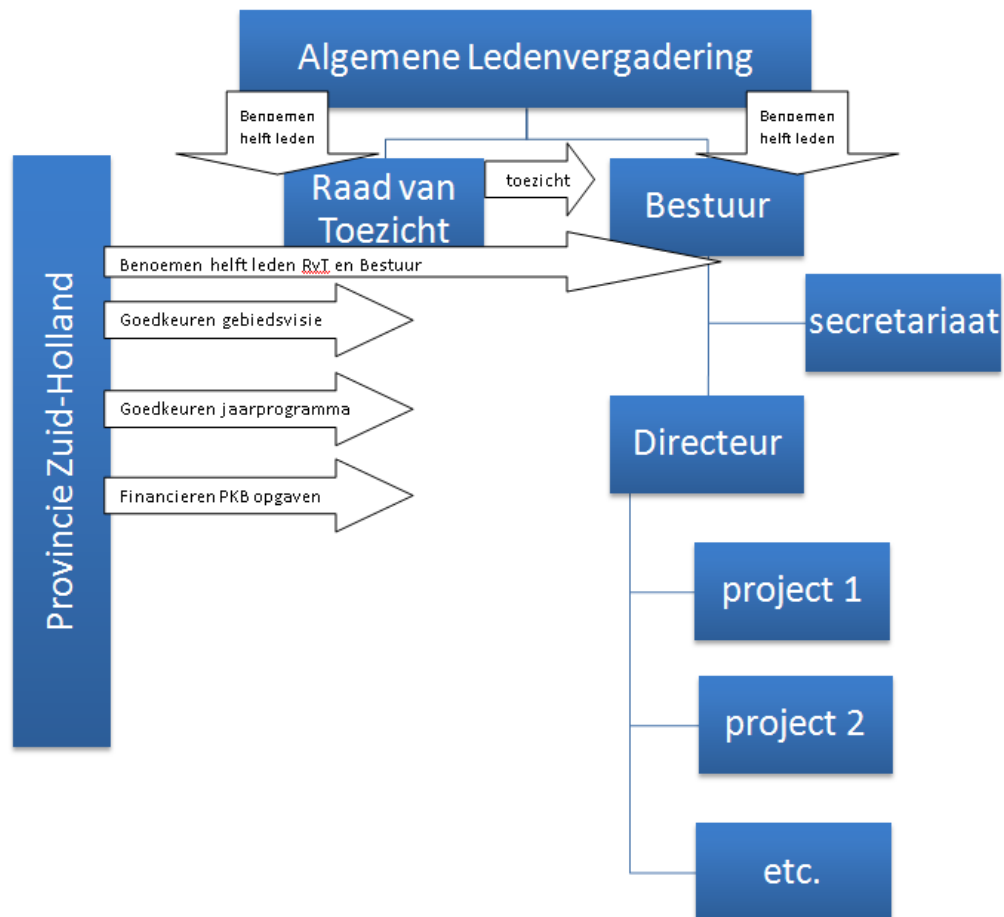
Algemene Ledenvergadering

Benoemen helft leden

Benoemen helft leden

Raad van Toezicht

toezicht

Bestuur

Provincie Zuid-Holland

Benoemen helft leden RvT en Bestuur

Goedkeuren gebiedsvisie

Goedkeuren jaarprogramma

Financieren PKB opgaven

secretariaat

Directeur

project 1

project 2

etc.